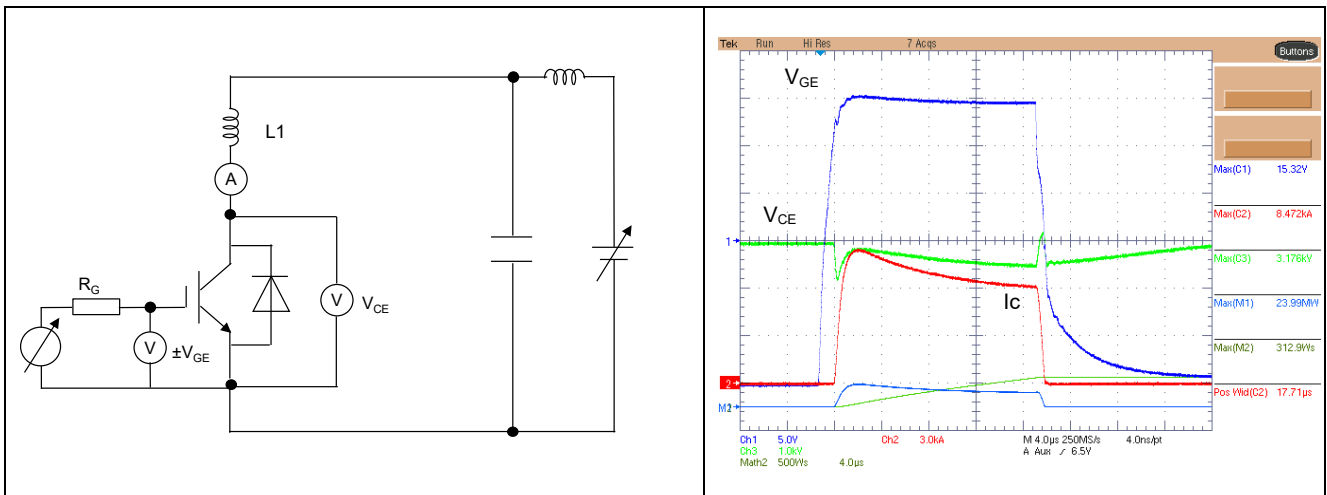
L1

A

$R_G$

V

$\pm V_{GE}$

V

$V_{CE}$

Tek Run Hi Res 7 Acqs

Buttons

$V_{GE}$

$V_{CE}$

Ic

1

2

M1

Max(C1) 15.32V

Max(C2) 8.472kA

Max(C3) 3.176kV

Max(M1) 23.99MW

Max(M2) 312.9Ws

Pos Wid(C2) 17.71μs

Ch1 5.0V
Ch3 1.0kV
Math2 500Ws 4.0μs

Ch2 3.0kA

M 4.0μs 250MS/s 4.0ns/pt
A Aux ∫ 6.5V